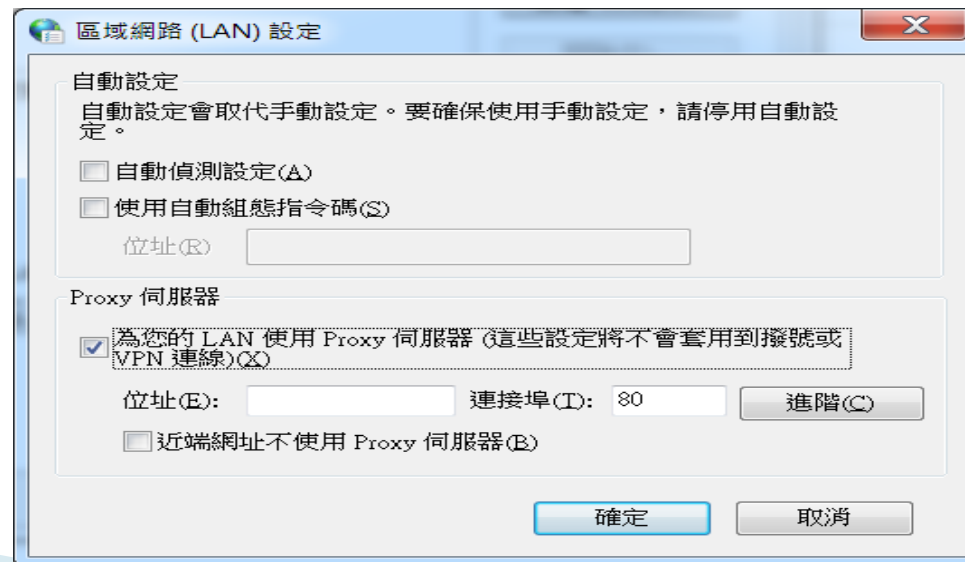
區域網路 (LAN) 設定

自動設定

自動設定會取代手動設定。要確保使用手動設定，請停用自動設定。

自動偵測設定(A)

使用自動組態指令碼(S)

位址(R)

Proxy 伺服器

為您的 LAN 使用 Proxy 伺服器 (這些設定將不會套用到撥號或 VPN 連線)(X)

位址(E): 連接埠(T): 80 進階(C)

近端網址不使用 Proxy 伺服器(B)

確定 取消